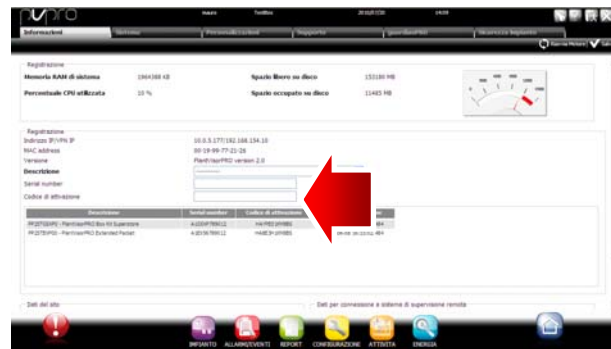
pvpro

Informazioni | Sistema | Personalizzazioni | Supporto | Sicurezza Impianto

Registrazione
Memoria RAM di sistema 1964388 kB
Percentuale CPU utilizzata 10 %
Spazio libero su disco 153180 MB
Spazio occupato su disco 11465 MB

Registrazione
Indirizzo IP/VPN IP 10.0.5.177/192.168.154.10
MAC address 00-19-99-77-21-26
Versione PlantVisorPRO version 2.0
Descrizione
Serial number
Codice di attivazione

| Descrizione | Serial number | Codice di attivazione | |
|---|---|---|---|
| PP2STDB4P0 - PlantVisorPRO Box 64 Supervisore | A1004F789012 | HAYPE0 8MMB6 | 484 |
| PP2STDB4P0 - PlantVisorPRO Extended Packet | A1004E789012 | HAWE3H 8MMB6 | 484 |

Dati del sito
Dati per connessione a sistema di supervisione remota

IMPIANTO ALLARMI/EVENTI REPORT CONFIGURAZIONE ATTIVITÀ ENERGIA